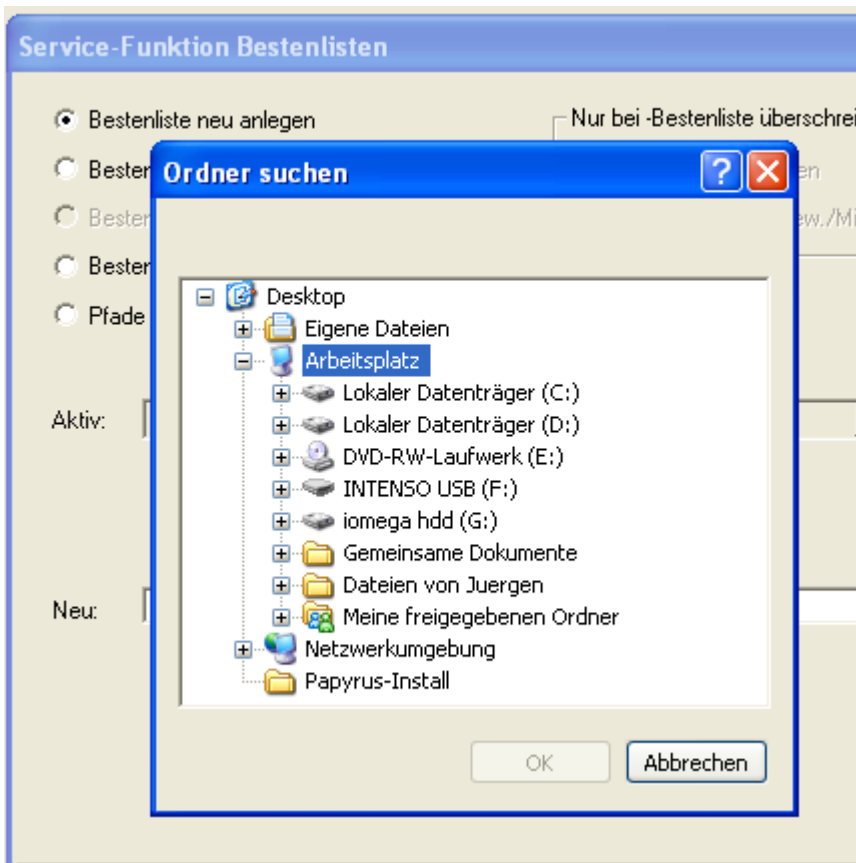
Service-Funktion Bestenlisten

Bestenliste neu anlegen

Nur bei -Bestenliste überschrei

Besten

Besten

Besten

Pfade

en

ew./Mi

Aktiv:

Neu:

Ordner suchen

?

X

Desktop
Eigene Dateien
Arbeitsplatz
Lokaler Datenträger (C:)
Lokaler Datenträger (D:)
DVD-RW-Laufwerk (E:)
INTENSO USB (F:)
iomega hdd (G:)
Gemeinsame Dokumente
Dateien von Juergen
Meine freigegebenen Ordner
Netzwerkumgebung
Papyrus-Install

OK

Abbrechen